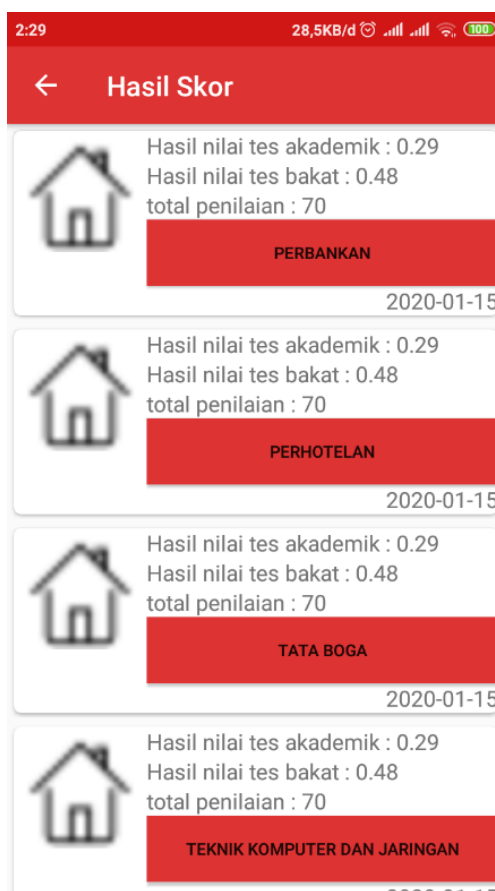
2:29 28,5KB/d 100

←  Hasil Skor

Hasil nilai tes akademik : 0.29
Hasil nilai tes bakat : 0.48
total penilaian : 70

PERBANKAN

2020-01-15

Hasil nilai tes akademik : 0.29
Hasil nilai tes bakat : 0.48
total penilaian : 70

PERHOTELAN

2020-01-15

Hasil nilai tes akademik : 0.29
Hasil nilai tes bakat : 0.48
total penilaian : 70

TATA BOGA

2020-01-15

Hasil nilai tes akademik : 0.29
Hasil nilai tes bakat : 0.48
total penilaian : 70

TEKNIK KOMPUTER DAN JARINGAN

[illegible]